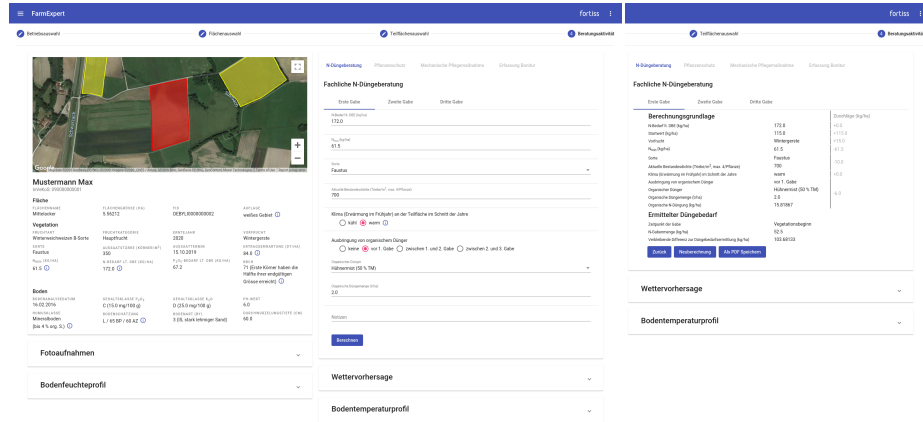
FarmExpert fortiss

Betriebsauswahl Flächenauswahl Teilflächenauswahl 4 Beratungsaktivität

Google

Mustermann Max

Fläche
Mittelacker 5.96212 DEBYLI0000000002 weißes Gebiet

Vegetation
Winterweichweizen B-Sorte Hauptfrucht 2020 Wintergerste
Faustus 350 15.10.2019 84.8
61.5 172.8 67.2 71 (Erste Körner haben die Hälfte ihrer endgültigen Grösse erreicht)

Boden
16.02.2016 C (15.0 mg/100 g) D (25.0 mg/100 g) 6.0
Mineralboden (bis 4 % org. S.) L / 65 BP / 68 AZ 3 (tL stark lehmiger Sand) 40.0

Fotoaufnahmen

Bodenfeuchteprofil

N-Düngeberatung Pflanzenschutz Mechanische Pflegemaßnahme Erfassung Bonitur

Fachliche N-Düngeberatung

Erste Gabe Zweite Gabe Dritte Gabe

172.0

61.5

Sorte
Faustus

700

Klima (Erwärmung im Frühjahr) an der Teilfläche im Schnitt der Jahre
kalt warm

Ausbringung von organischem Dünger
keine vor 1. Gabe zwischen 1. und 2. Gabe zwischen 2. und 3. Gabe

Organischer Dünger
Hühnermist (50 % TM)

2.0

Notizen

Berechnen

Wettervorhersage

Bodentemperaturprofil

fortiss

Teilflächenauswahl 4 Beratungsaktivität

N-Düngeberatung Pflanzenschutz Mechanische Pflegemaßnahme Erfassung Bonitur

Fachliche N-Düngeberatung

Erste Gabe Zweite Gabe Dritte Gabe

Berechnungsgrundlage

| | | Zuschläge (kg/ha) |
|---|---|---|
| N-Bedarf lt. DBE (kg/ha) | 172.8 | +0.0 |
| Startwert (kg/ha) | 115.8 | +115.8 |
| Vorfrucht | Wintergerste | +10.0 |
| $N_{min}$ (kg/ha) | 61.5 | -61.5 |
| Sorte | Faustus | |
| Aktuelle Bestandesdichte (Triebe/m², max. 4/Pflanze) | 700 | -10.0 |
| Klima (Erwärmung im Frühjahr) im Schnitt der Jahre | warm | +0.0 |
| Ausbringung von organischem Dünger | vor 1. Gabe | |
| Organischer Dünger | Hühnermist (50 % TM) | |
| Organische Düngermenge (t/ha) | 2.0 | -8.0 |
| Organische N-Düngung (kg/ha) | 15.61667 | |

Ermittelter Düngebedarf

| | |
|---|---|
| Zeitpunkt der Gabe | Vegetationsbeginn |
| N-Gabenmenge (kg/ha) | 52.5 |
| Verbleibende Differenz zur Düngebedarfsermittlung (kg/ha) | 103.68133 |

Zurück Neuberechnung Als PDF Speichern

Wettervorhersage

Bodentemperaturprofil